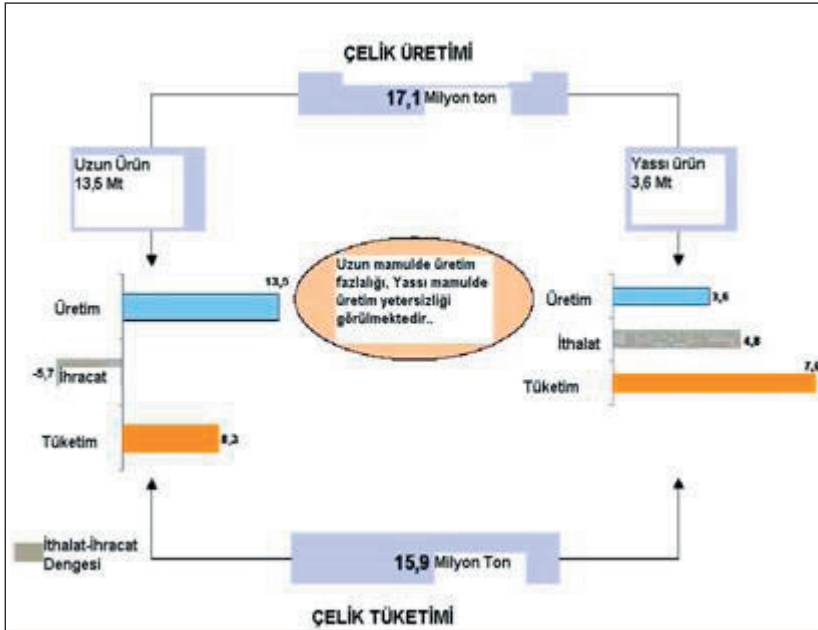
ÇELİK ÜRETİMİ

17,1 Milyon ton

Uzun Ürün 13,5 Mt

Yassı ürün 3,6 Mt

Uzun mamulde üretim fazlalığı, Yassı mamulde üretim yetersizliği görülmektedir..

Üretim

13,5

-5,7 İhracat

Tüketim

8,3

Üretim

3,6

İthalat

4,8

Tüketim

7,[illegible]

İthalat-İhracat Dengesi

15,9 Milyon Ton

ÇELİK TÜKETİMİ